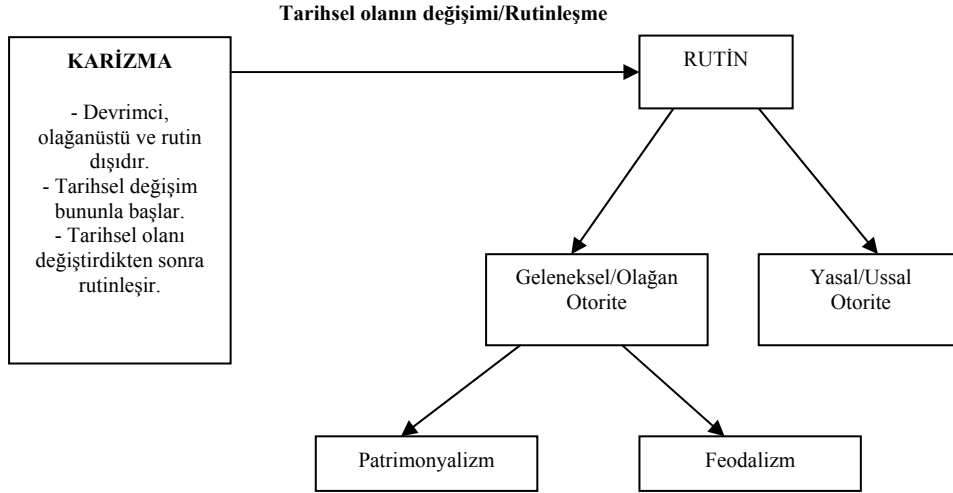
Tarihsel olanın değişimi/Rutinleşme

KARİZMA

- Devrimci, olağanüstü ve rutin dışıdır.
- Tarihsel değişim bununla başlar.
- Tarihsel olanı değiştirdikten sonra rutinleşir.

RUTİN

Geleneksel/Olağan Otorite

Yasal/Ussal Otorite

Patrimonyalizm

Feodalizm